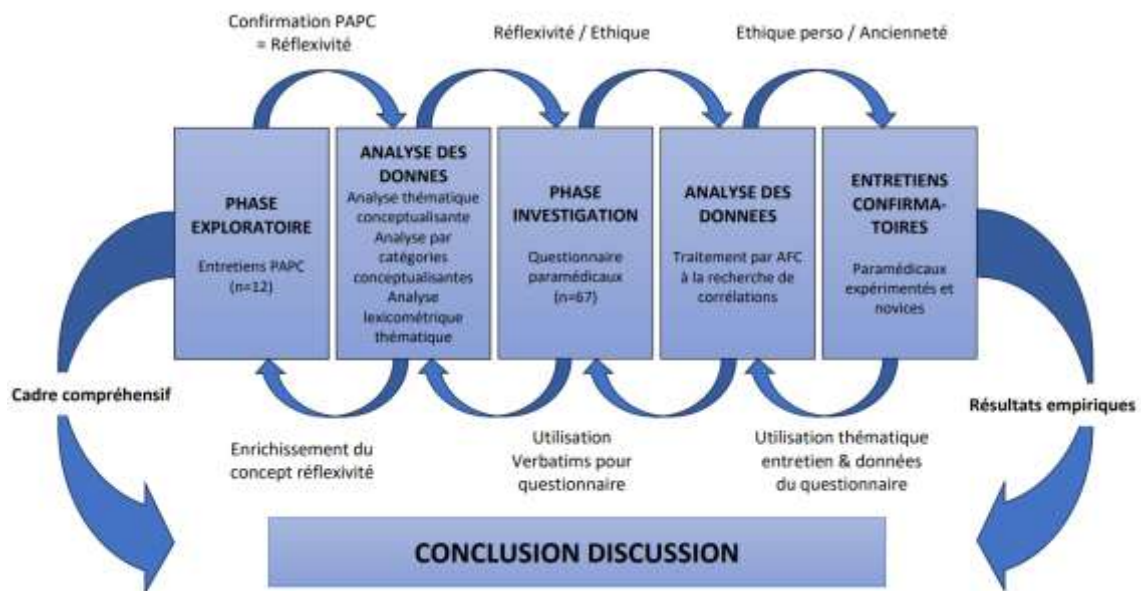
Confirmation PAPC = Réflexivité

Réflexivité / Ethique

Ethique perso / Ancienneté

PHASE EXPLORATOIRE

Entretiens PAPC (n=12)

ANALYSE DES DONNES

Analyse thématique conceptualisante
Analyse par catégories conceptualisantes
Analyse lexicométrique thématique

PHASE INVESTIGATION

Questionnaire paramédicaux (n=67)

ANALYSE DES DONNEES

Traitement par AFC à la recherche de corrélations

ENTRETIENS CONFIRMATOIRES

Paramédicaux expérimentés et novices

Cadre compréhensif

Résultats empiriques

Enrichissement du concept réflexivité

Utilisation Verbatims pour questionnaire

Utilisation thématique entretien & données du questionnaire

CONCLUSION DISCUSSION